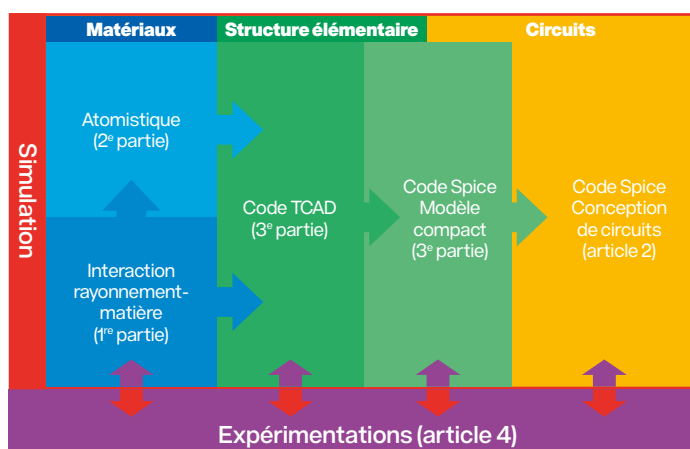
Simulation

Matériaux

Structure élémentaire

Circuits

Atomistique (2$^{e}$ partie)

Interaction rayonnement-matière (1$^{re}$ partie)

Code TCAD (3$^{e}$ partie)

Code Spice Modèle compact (3$^{e}$ partie)

Code Spice Conception de circuits (article 2)

Expérimentations (article 4)